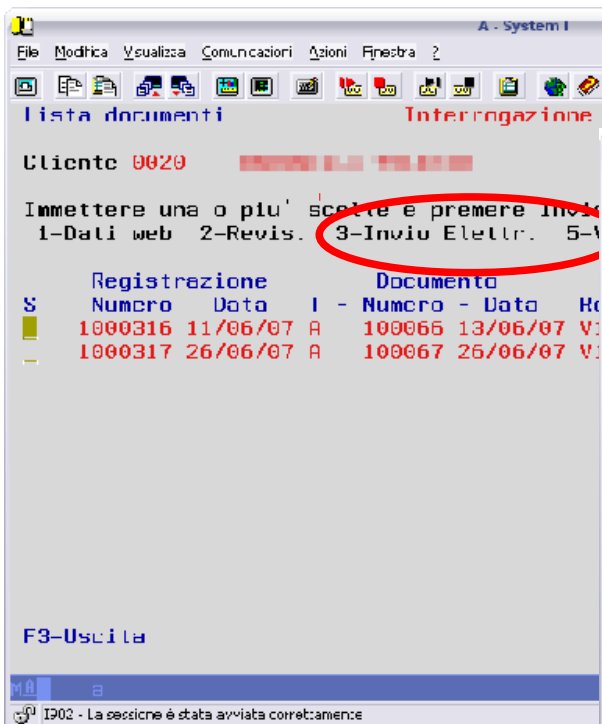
A - System i

File Modifica Visualizza Comunicazioni Azioni Finestra ?

Lista documenti Interrogazione

Cliente 0020 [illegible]

Immettere una o piu' scelte e premere Invio
1-Dati web 2-Revis. 3-Invio Elettr. 5-V

| S | Registrazione Numero | Data | I | - | Documento Numero | - Data | Ro |
|---|---|---|---|---|---|---|---|
| | 1000316 | 11/06/07 | A | | 100066 | 13/06/07 | V1 |
| | 1000317 | 26/06/07 | A | | 100067 | 26/06/07 | V1 |

F3-Uscita

MA a

I902 - La sessione è stata avviata correttamente